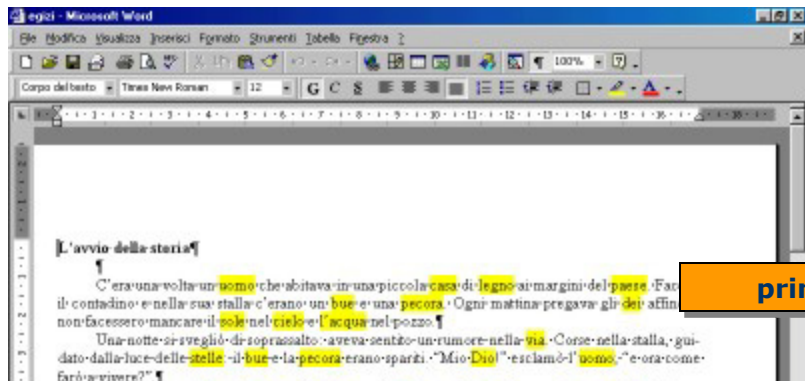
egizi - Microsoft Word

File Modifica Visualizza Inserisci Formato Strumenti Tabella Finestra ?

100%

Corpo del testo · Times New Roman · 12 · G C S

L'avvio della storia¶

¶

C'era una volta un uomo che abitava in una piccola casa di legno ai margini del paese. Far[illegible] il contadino e nella sua stalla c'erano un bue e una pecora. Ogni mattina pregava gli dei affin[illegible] non facessero mancare il sole nel cielo e l'acqua nel pozzo.¶

Una notte si svegliò di soprassalto: aveva sentito un rumore nella via. Corse nella stalla, guidato dalla luce delle stelle: il bue e la pecora erano spariti. "Mio Dio!" esclamò l'uomo, "e ora come farò a vivere?".¶

pri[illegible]